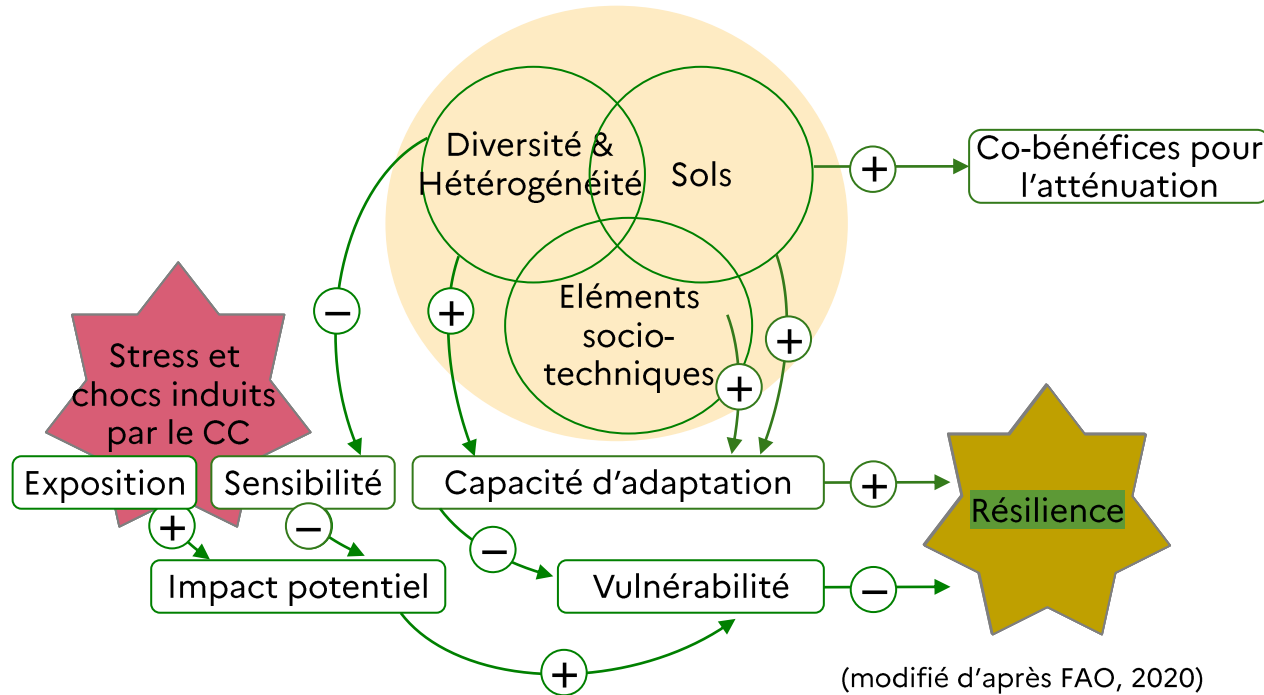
Diversité & Hétérogénéité

Sols

+

Co-bénéfices pour l'atténuation

−

+

Eléments socio-techniques

+

+

Stress et chocs induits par le CC

Exposition

Sensibilité

Capacité d'adaptation

+

Résilience

+

−

−

Impact potentiel

Vulnérabilité

−

+

(modifié d'après FAO, 2020)